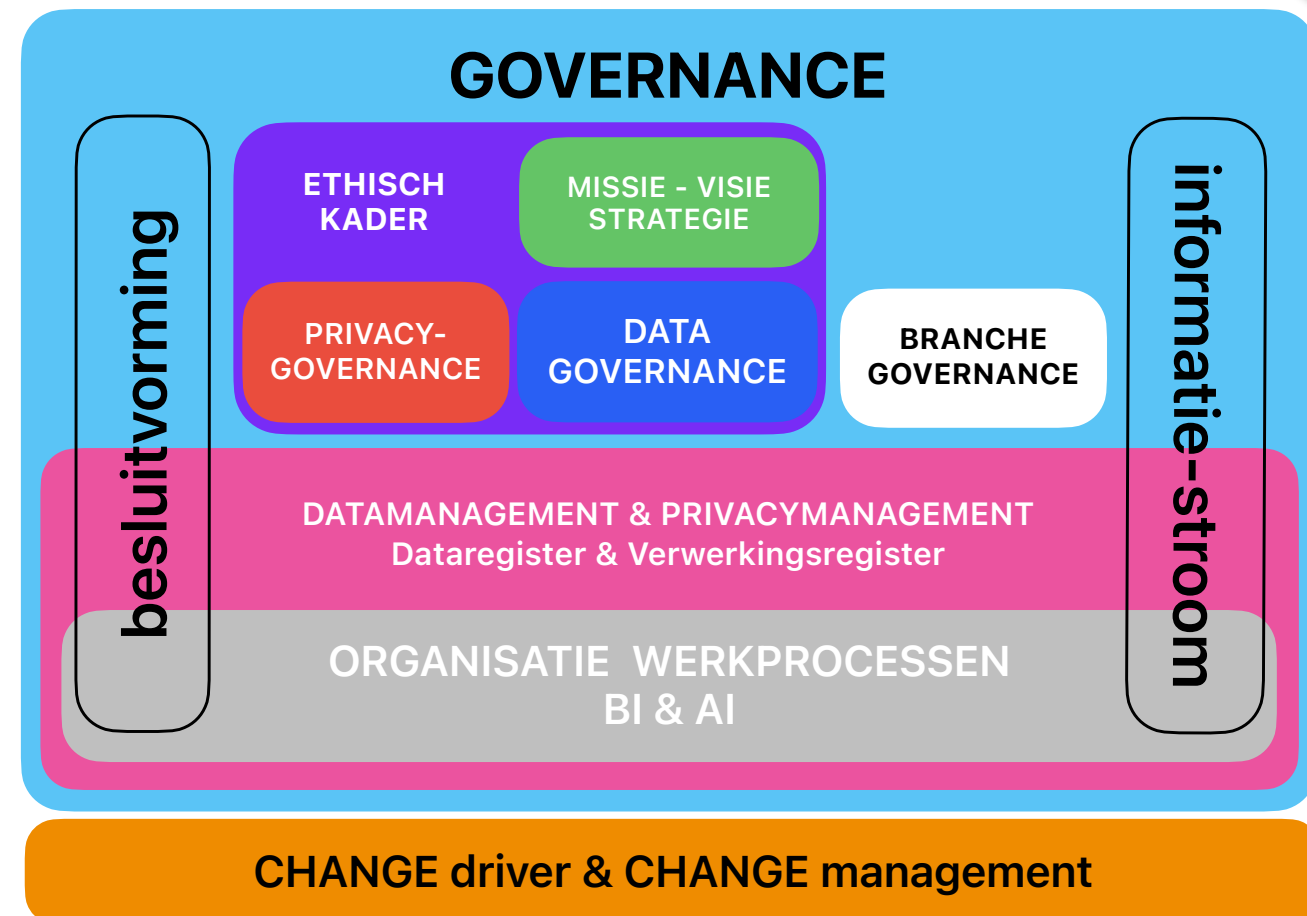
GOVERNANCE

besluitvorming

ETHISCH KADER

MISSIE - VISIE STRATEGIE

PRIVACY-GOVERNANCE

DATA GOVERNANCE

BRANCHE GOVERNANCE

informatie-stroom

DATAMANAGEMENT & PRIVACYMANAGEMENT
Dataregister & Verwerkingsregister

ORGANISATIE WERKPROCESSEN
BI & AI

CHANGE driver & CHANGE management